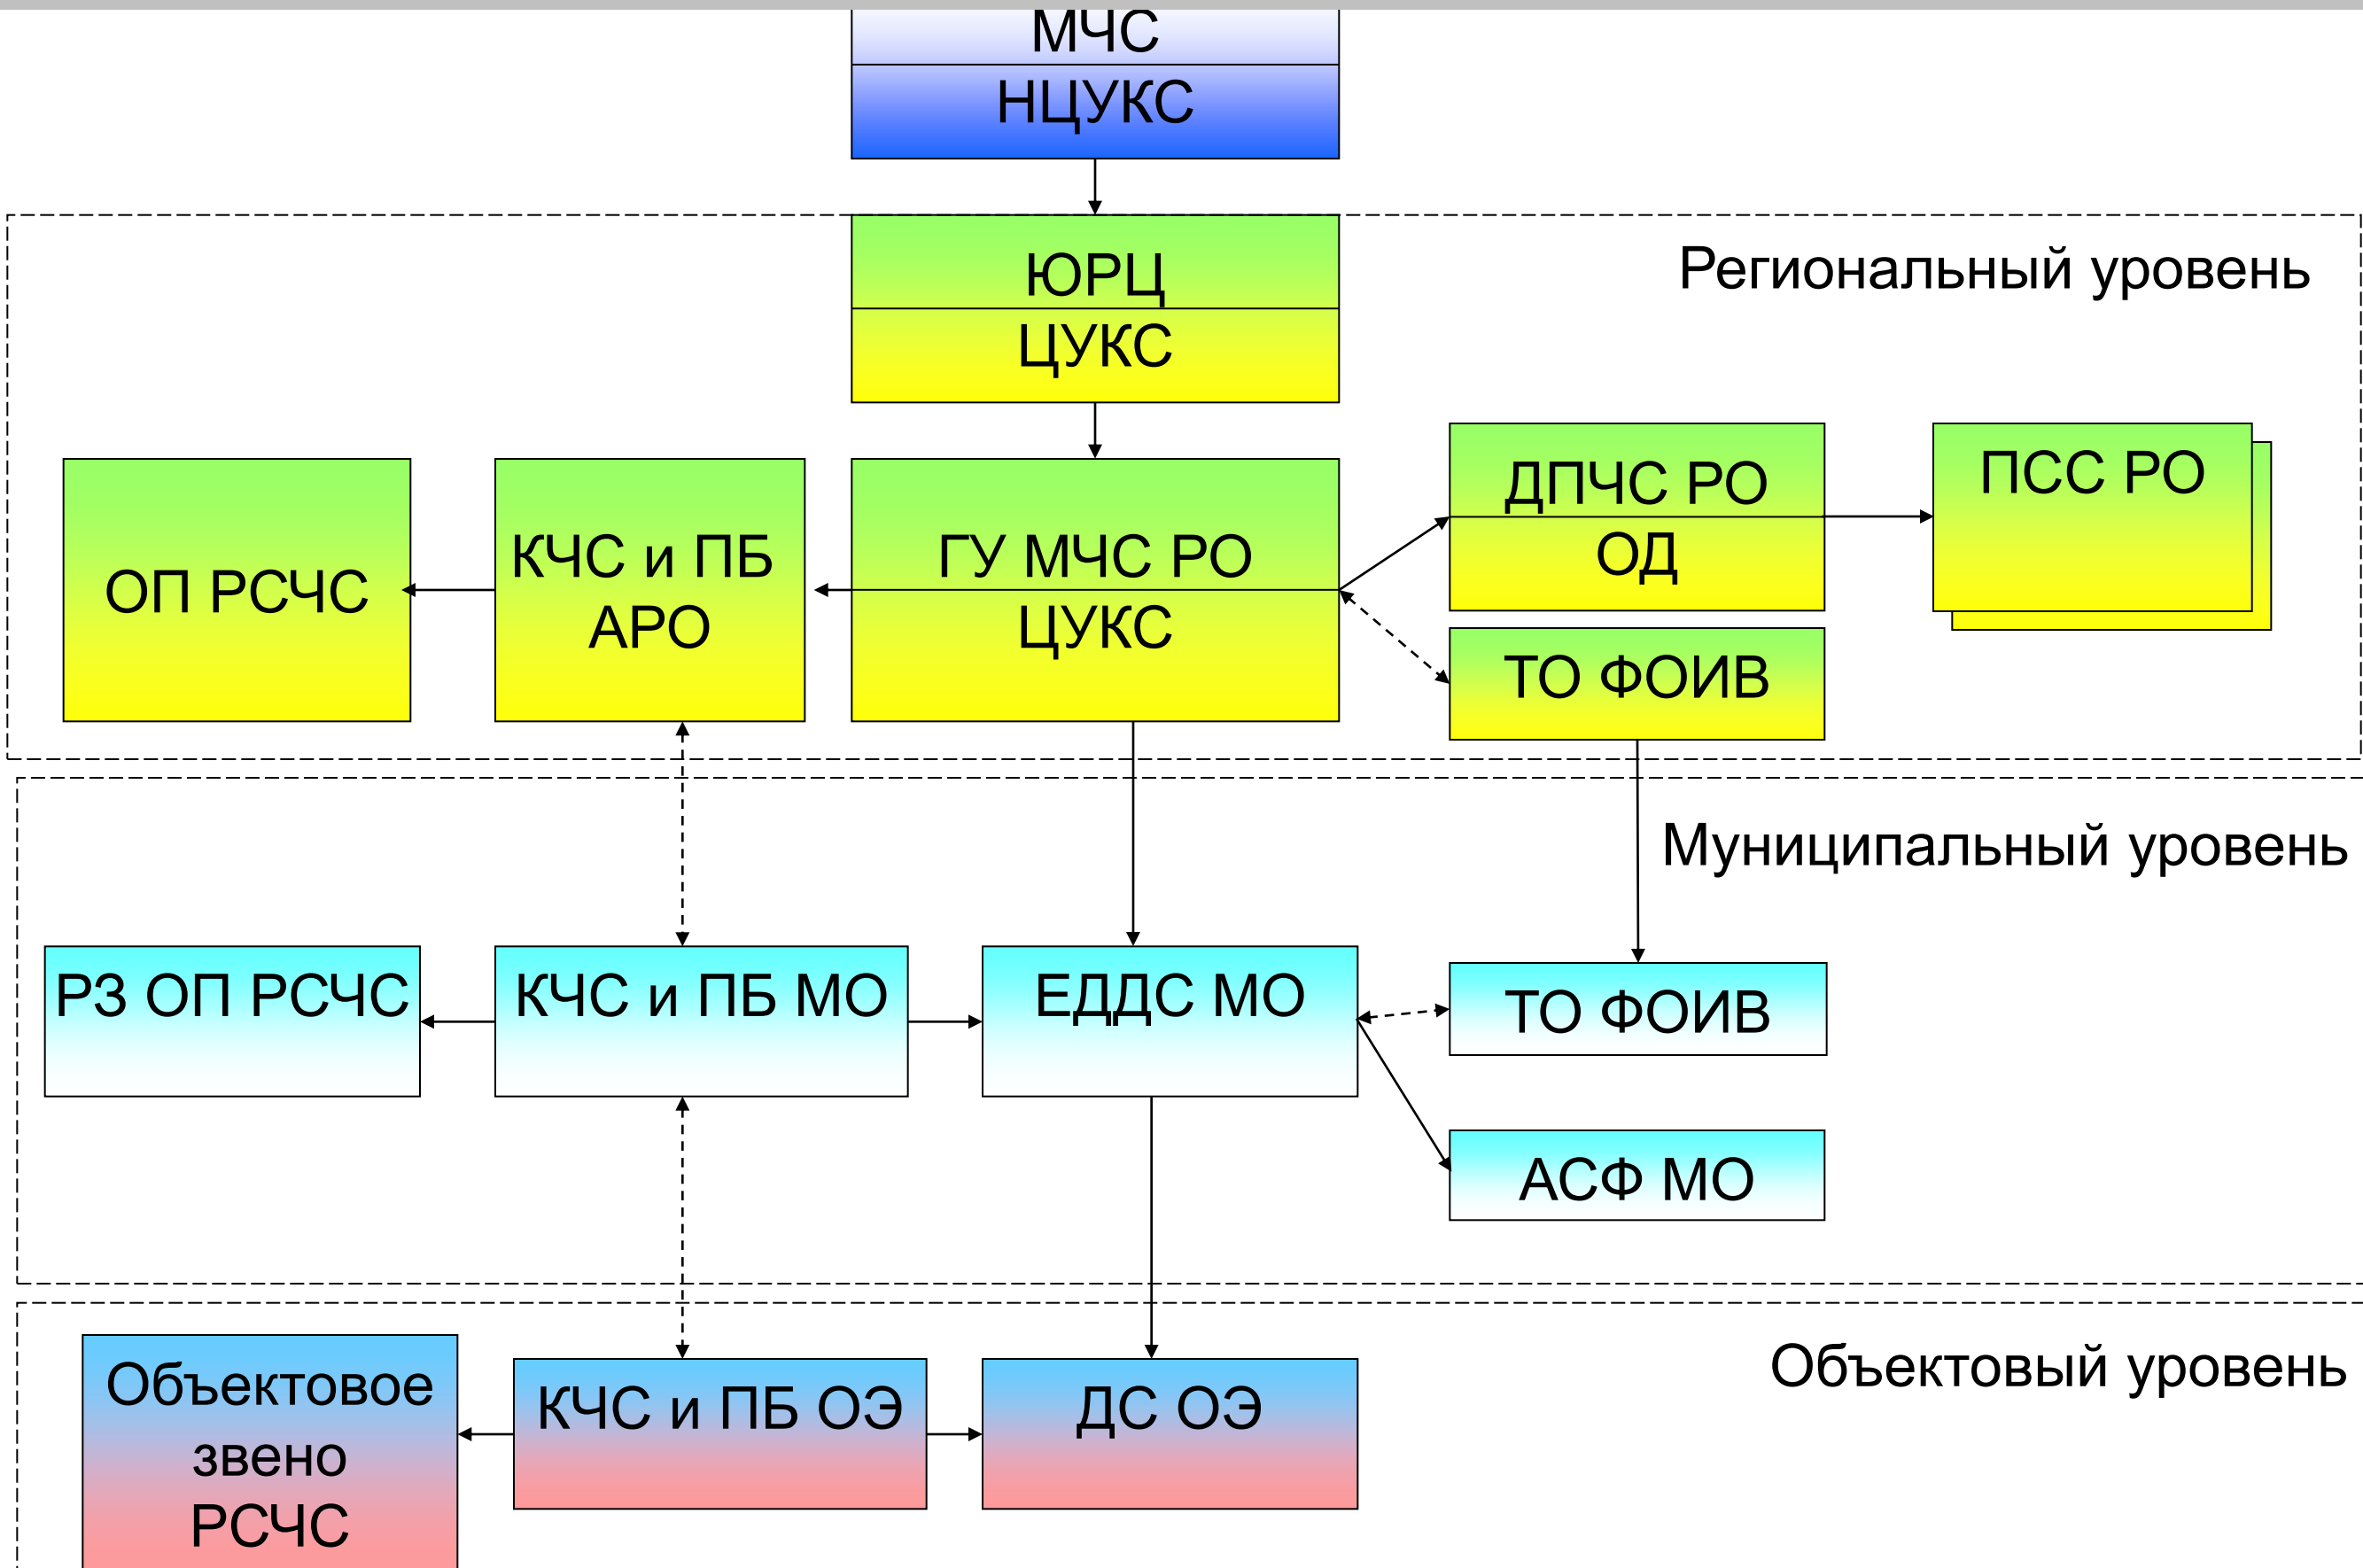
МЧС
НЦУКС

Региональный уровень

ЮРЦ
ЦУКС

ОП РСЧС

КЧС и ПБ
АРО

ГУ МЧС РО
ЦУКС

ДПЧС РО
ОД

ПСС РО

ТО ФОИВ

Муниципальный уровень

РЗ ОП РСЧС

КЧС и ПБ МО

ЕДДС МО

ТО ФОИВ

АСФ МО

Объектовый уровень

Объектовое звено РСЧС

КЧС и ПБ ОЭ

ДС ОЭ